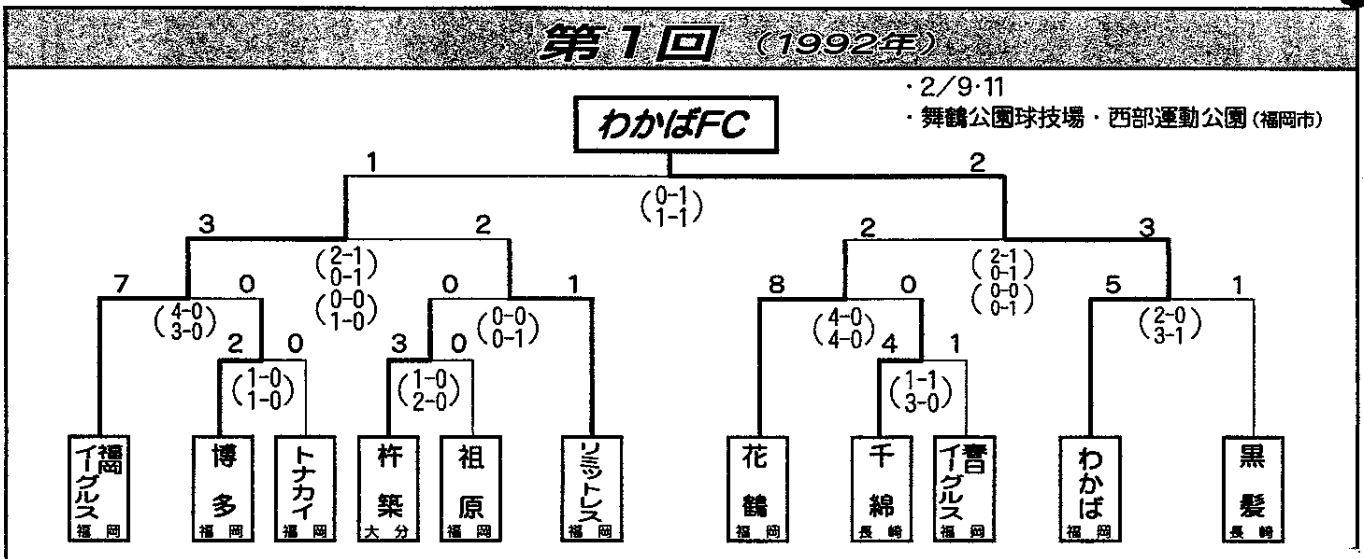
第1回 (1992年)

・2/9・11
・舞鶴公園球技場・西部運動公園(福岡市)

わかばFC

1 2
(0-1 1-1)

3 2
(2-1 0-1)
(0-0 1-0)

2 3
(2-1 0-1)
(0-0 0-1)

7 0
(4-0 3-0)

0 1
(0-0 0-1)

8 0
(4-0 4-0)

5 1
(2-0 3-1)

2 0
(1-0 1-0)

3 0
(1-0 2-0)

4 1
(1-1 3-0)

福岡イーグルス 福岡
博多 福岡
トナカイ 福岡
杵築 大分
祖原 福岡
リミットレス 福岡
花鶴 福岡
千綿 長崎
春日イーグルス 福岡
わかば 福岡
黒髪 長崎